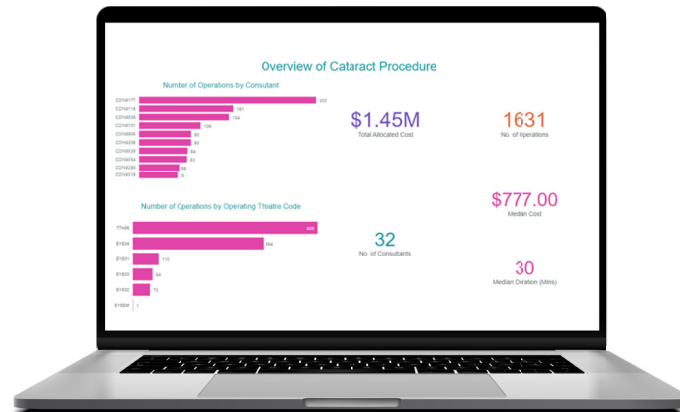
Overview of Cataract Procedure

Number of Operations by Consultant

CON4177 333
CON6118 181
CON6058 154
CON9151 106
CON5904 90
CON5208 90
CON5039 84
CON5034 83
CON5280 66
CON2519 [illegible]

$1.45M
Total Allocated Cost

1631
No. of Operations

Number of Operations by Operating Theatre Code

TTH08 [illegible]
BYE04 356
BYE01 110
BYE03 84
BYE02 73
BYE0W 1

$777.00
Median Cost

32
No. of Consultants

30
Median Duration (Mins)